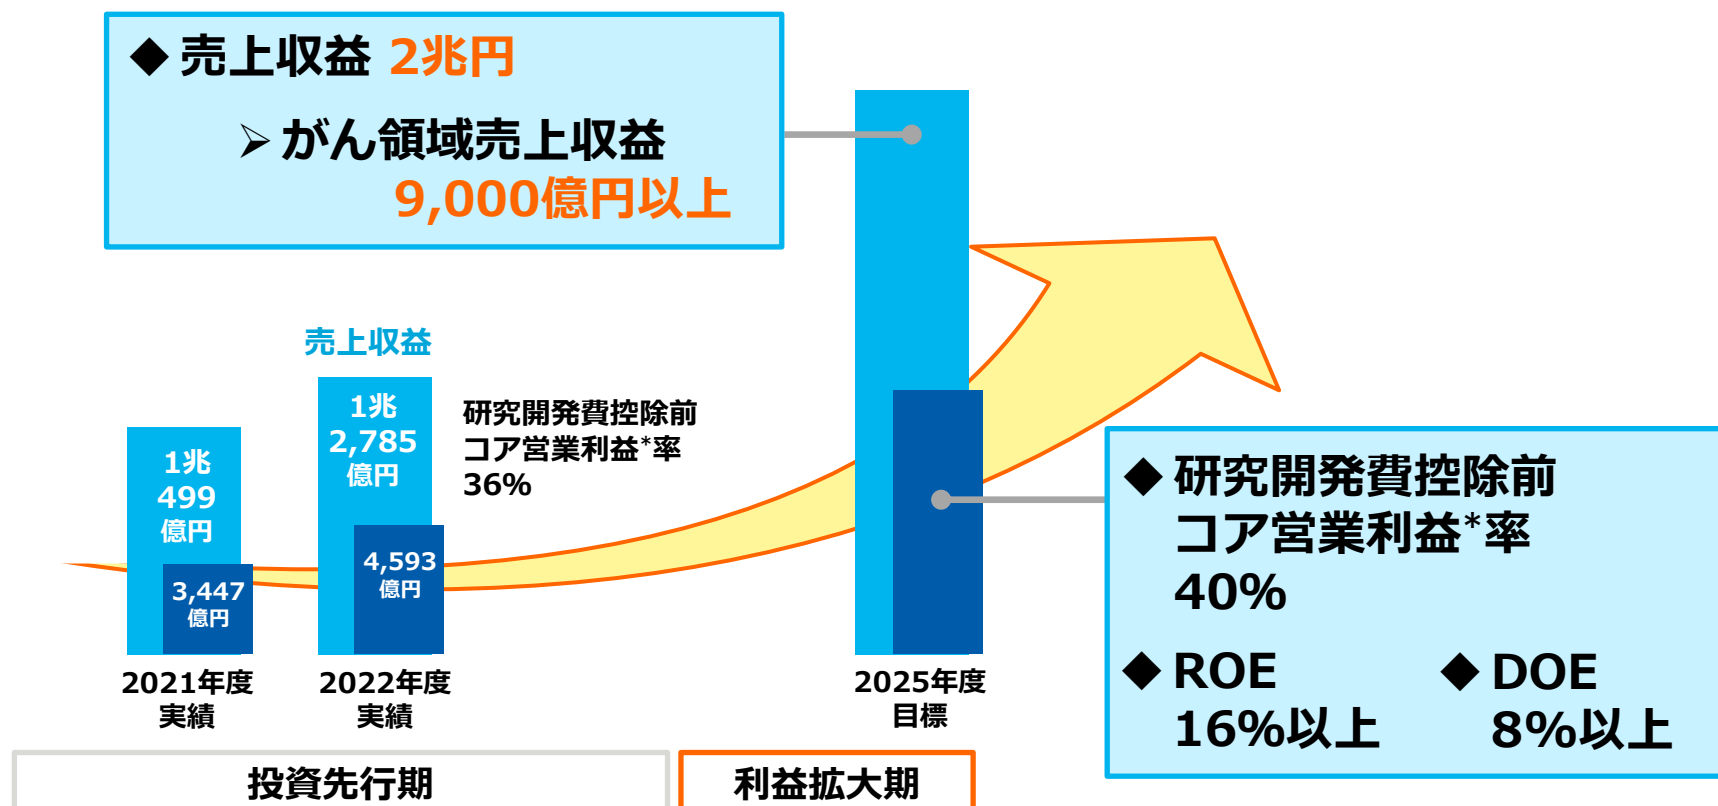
◆ 売上収益 2兆円

➤ がん領域売上収益
9,000億円以上

売上収益

1兆
499
億円

3,447
億円

1兆
2,785
億円

4,593
億円

研究開発費控除前
コア営業利益*率
36%

◆ 研究開発費控除前
コア営業利益*率
40%

◆ ROE
16%以上

◆ DOE
8%以上

2021年度
実績

2022年度
実績

2025年度
目標

投資先行期

利益拡大期